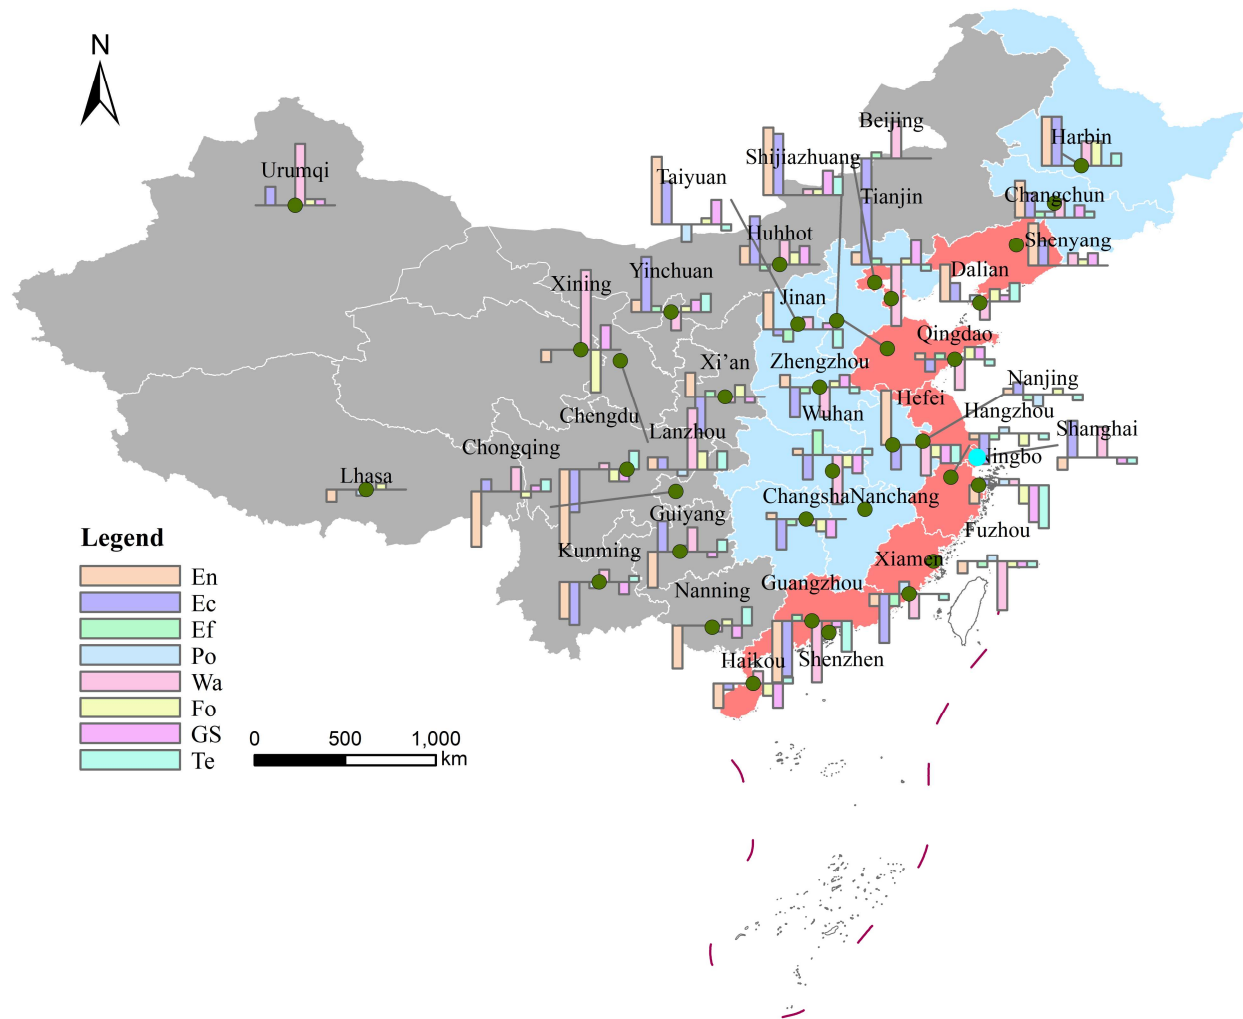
N

Urumqi
Taiyuan
Shijiazhuang
Beijing
Harbin
Changchun
Tianjin
Huhhot
Shenyang
Yinchuan
Xining
Dalian
Jinan
Qingdao
Xi’an
Zhengzhou
Nanjing
Hefei
Wuhan
Hangzhou
Chengdu
Lanzhou
Shanghai
Chongqing
Ningbo
Lhasa
ChangshaNanchang
Guiyang
Fuzhou
Kunming
Xiamen
Guangzhou
Nanning
Haikou
Shenzhen

Legend
En
Ec
Ef
Po
Wa
Fo
GS
Te

0 500 1,000
km